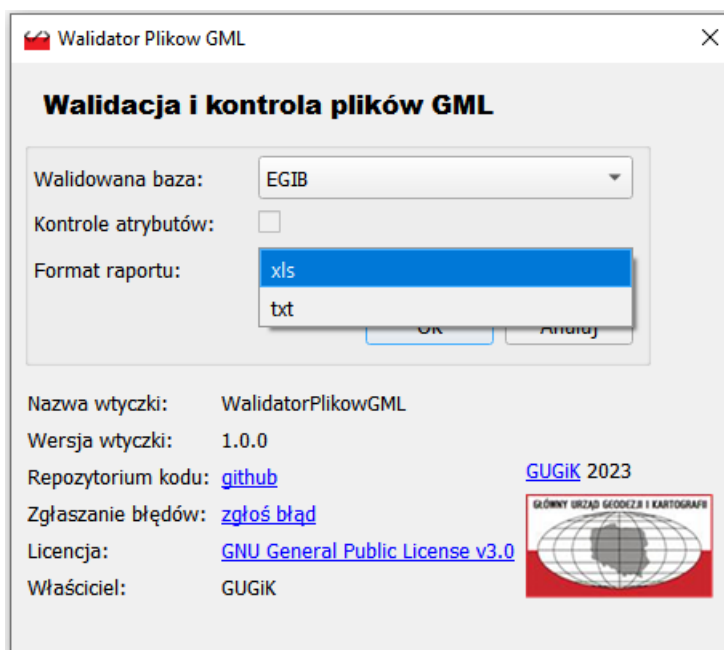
Walidator Plikow GML

Walidacja i kontrola plików GML

Walidowana baza: EGIB

Kontrole atrybutów:

Format raportu: xls

txt

OK Anuluj

Nazwa wtyczki: WalidatorPlikowGML

Wersja wtyczki: 1.0.0

Repozytorium kodu: github

Zgłaszanie błędów: zgłoś błąd

Licencja: GNU General Public License v3.0

Właściciel: GUGiK

GUGiK 2023

GŁÓWNY URZĄD GEODEZJI I KARTOGRAFII